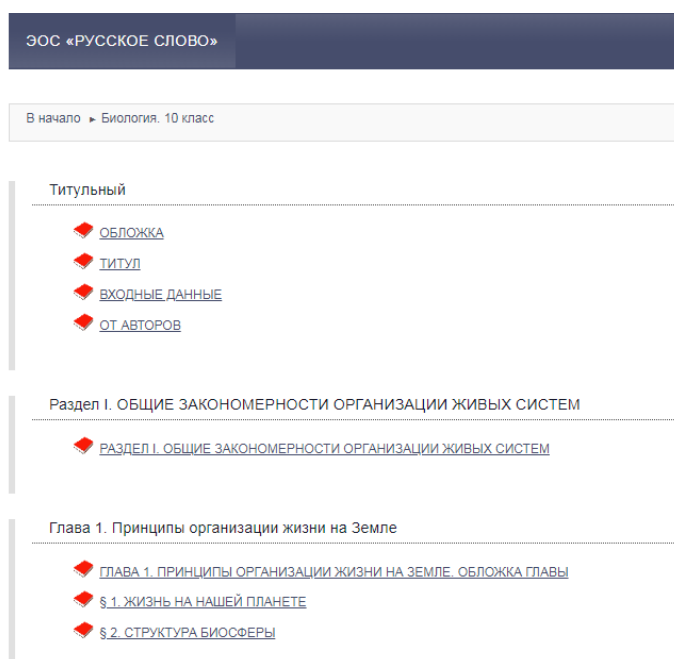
ЭОС «РУССКОЕ СЛОВО»

В начало ► Биология. 10 класс

Титульный

ОБЛОЖКА

ТИТУЛ

ВХОДНЫЕ ДАННЫЕ

ОТ АВТОРОВ

Раздел I. ОБЩИЕ ЗАКОНОМЕРНОСТИ ОРГАНИЗАЦИИ ЖИВЫХ СИСТЕМ

РАЗДЕЛ I. ОБЩИЕ ЗАКОНОМЕРНОСТИ ОРГАНИЗАЦИИ ЖИВЫХ СИСТЕМ

Глава 1. Принципы организации жизни на Земле

ГЛАВА 1. ПРИНЦИПЫ ОРГАНИЗАЦИИ ЖИЗНИ НА ЗЕМЛЕ. ОБЛОЖКА ГЛАВЫ

§ 1. ЖИЗНЬ НА НАШЕЙ ПЛАНЕТЕ

§ 2. СТРУКТУРА БИОСФЕРЫ